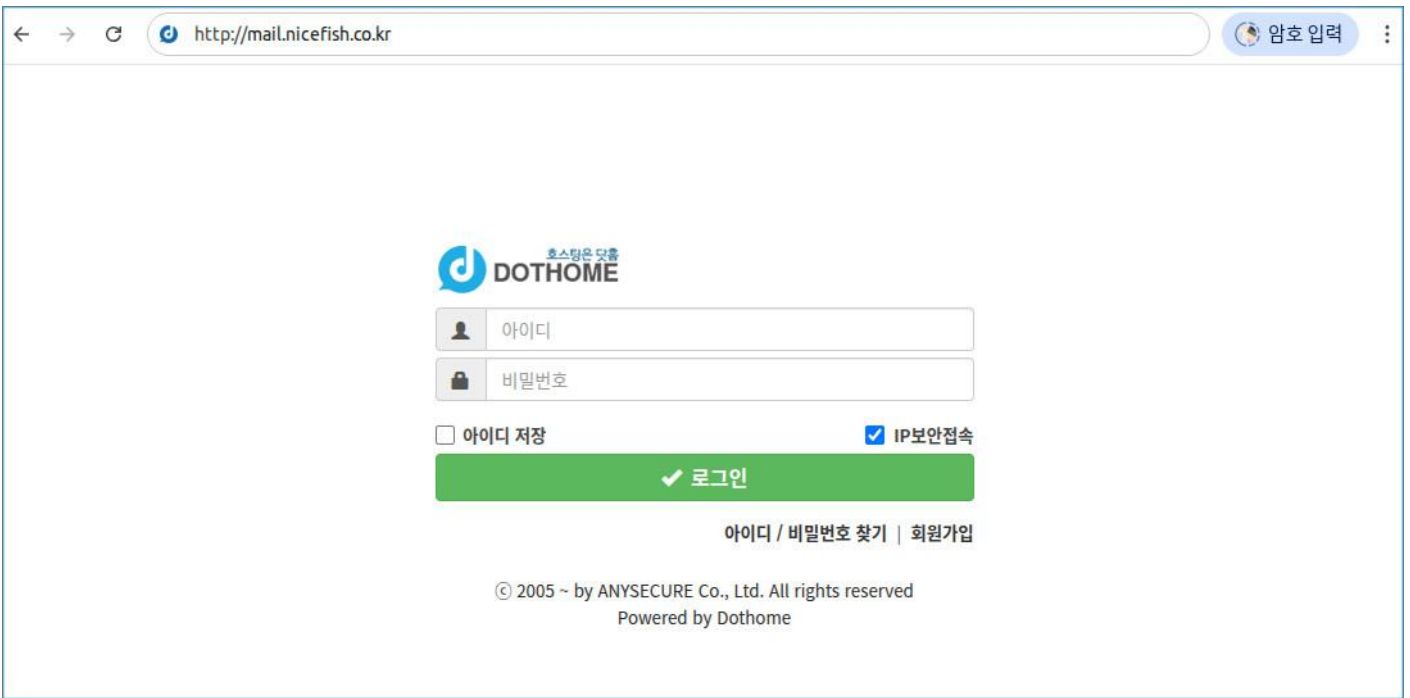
http://mail.nicefish.co.kr

암호 입력

호스팅은 닷홈
DOTHOME

아이디

비밀번호

아이디 저장

IP보안접속

로그인

아이디 / 비밀번호 찾기 | 회원가입

ⓒ 2005 ~ by ANYSECURE Co., Ltd. All rights reserved
Powered by Dothome